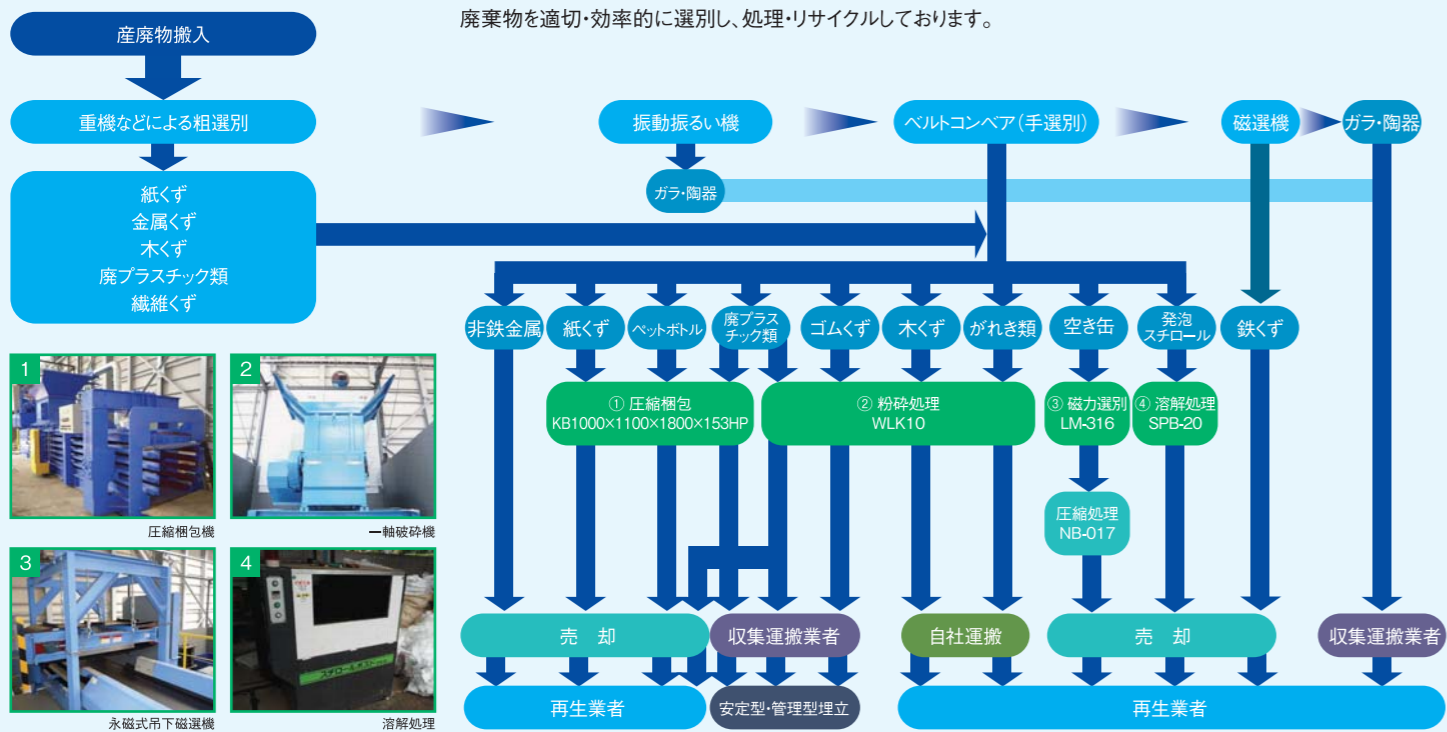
廃棄物を適切・効率的に選別し、処理・リサイクルしております。

産廃物搬入

重機などによる粗選別

振動振るい機

ベルトコンベア（手選別）

磁選機

ガラ・陶器

ガラ・陶器

紙くず
金属くず
木くず
廃プラスチック類
繊維くず

非鉄金属

紙くず

ペットボトル

廃プラスチック類

ゴムくず

木くず

がれき類

空き缶

発泡スチロール

鉄くず

① 圧縮梱包
KB1000×1100×1800×153HP

② 粉砕処理
WLK10

③ 磁力選別
LM-316

④ 溶解処理
SPB-20

圧縮処理
NB-017

1

圧縮梱包機

2

一軸破砕機

3

永磁式吊下磁選機

4

溶解処理

売　却

収集運搬業者

自社運搬

売　却

収集運搬業者

再生業者

安定型・管理型埋立

再生業者